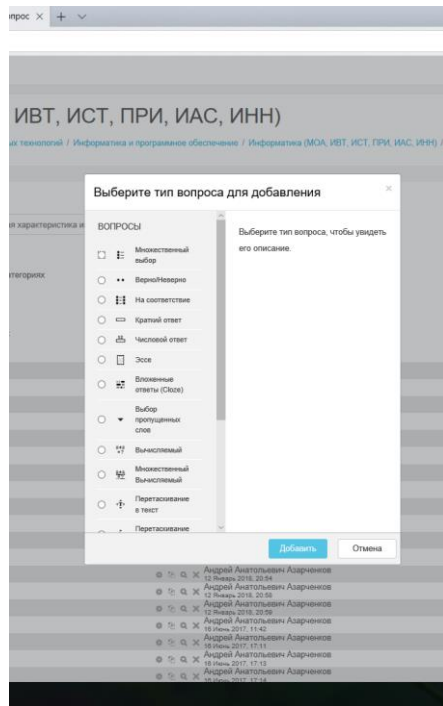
опрос × + ∨

ИВТ, ИСТ, ПРИ, ИАС, ИНН)

ых технологий / Информатика и програмное обеспечение / Информатика (МОА, ИВТ, ИСТ, ПРИ, ИАС, ИНН) /

я характеристика и

тегориях

Выберите тип вопроса для добавления

×

ВОПРОСЫ

Множественный выбор

Верно/Неверно

На соответствие

Краткий ответ

Числовой ответ

Эссе

Вложенные ответы (Cloze)

Выбор пропущенных слов

Вычисляемый

Множественный Вычисляемый

Перетаскивание в текст

Перетаскивание

Выберите тип вопроса, чтобы увидеть его описание.

Добавить

Отмена

Андрей Анатольевич Азарченков
12 Январь 2018, 20:54
Андрей Анатольевич Азарченков
12 Январь 2018, 20:58
Андрей Анатольевич Азарченков
12 Январь 2018, 20:59
Андрей Анатольевич Азарченков
16 Июнь 2017, 11:42
Андрей Анатольевич Азарченков
16 Июнь 2017, 17:11
Андрей Анатольевич Азарченков
16 Июнь 2017, 17:13
Андрей Анатольевич Азарченков
16 Июнь 2017, 17:14